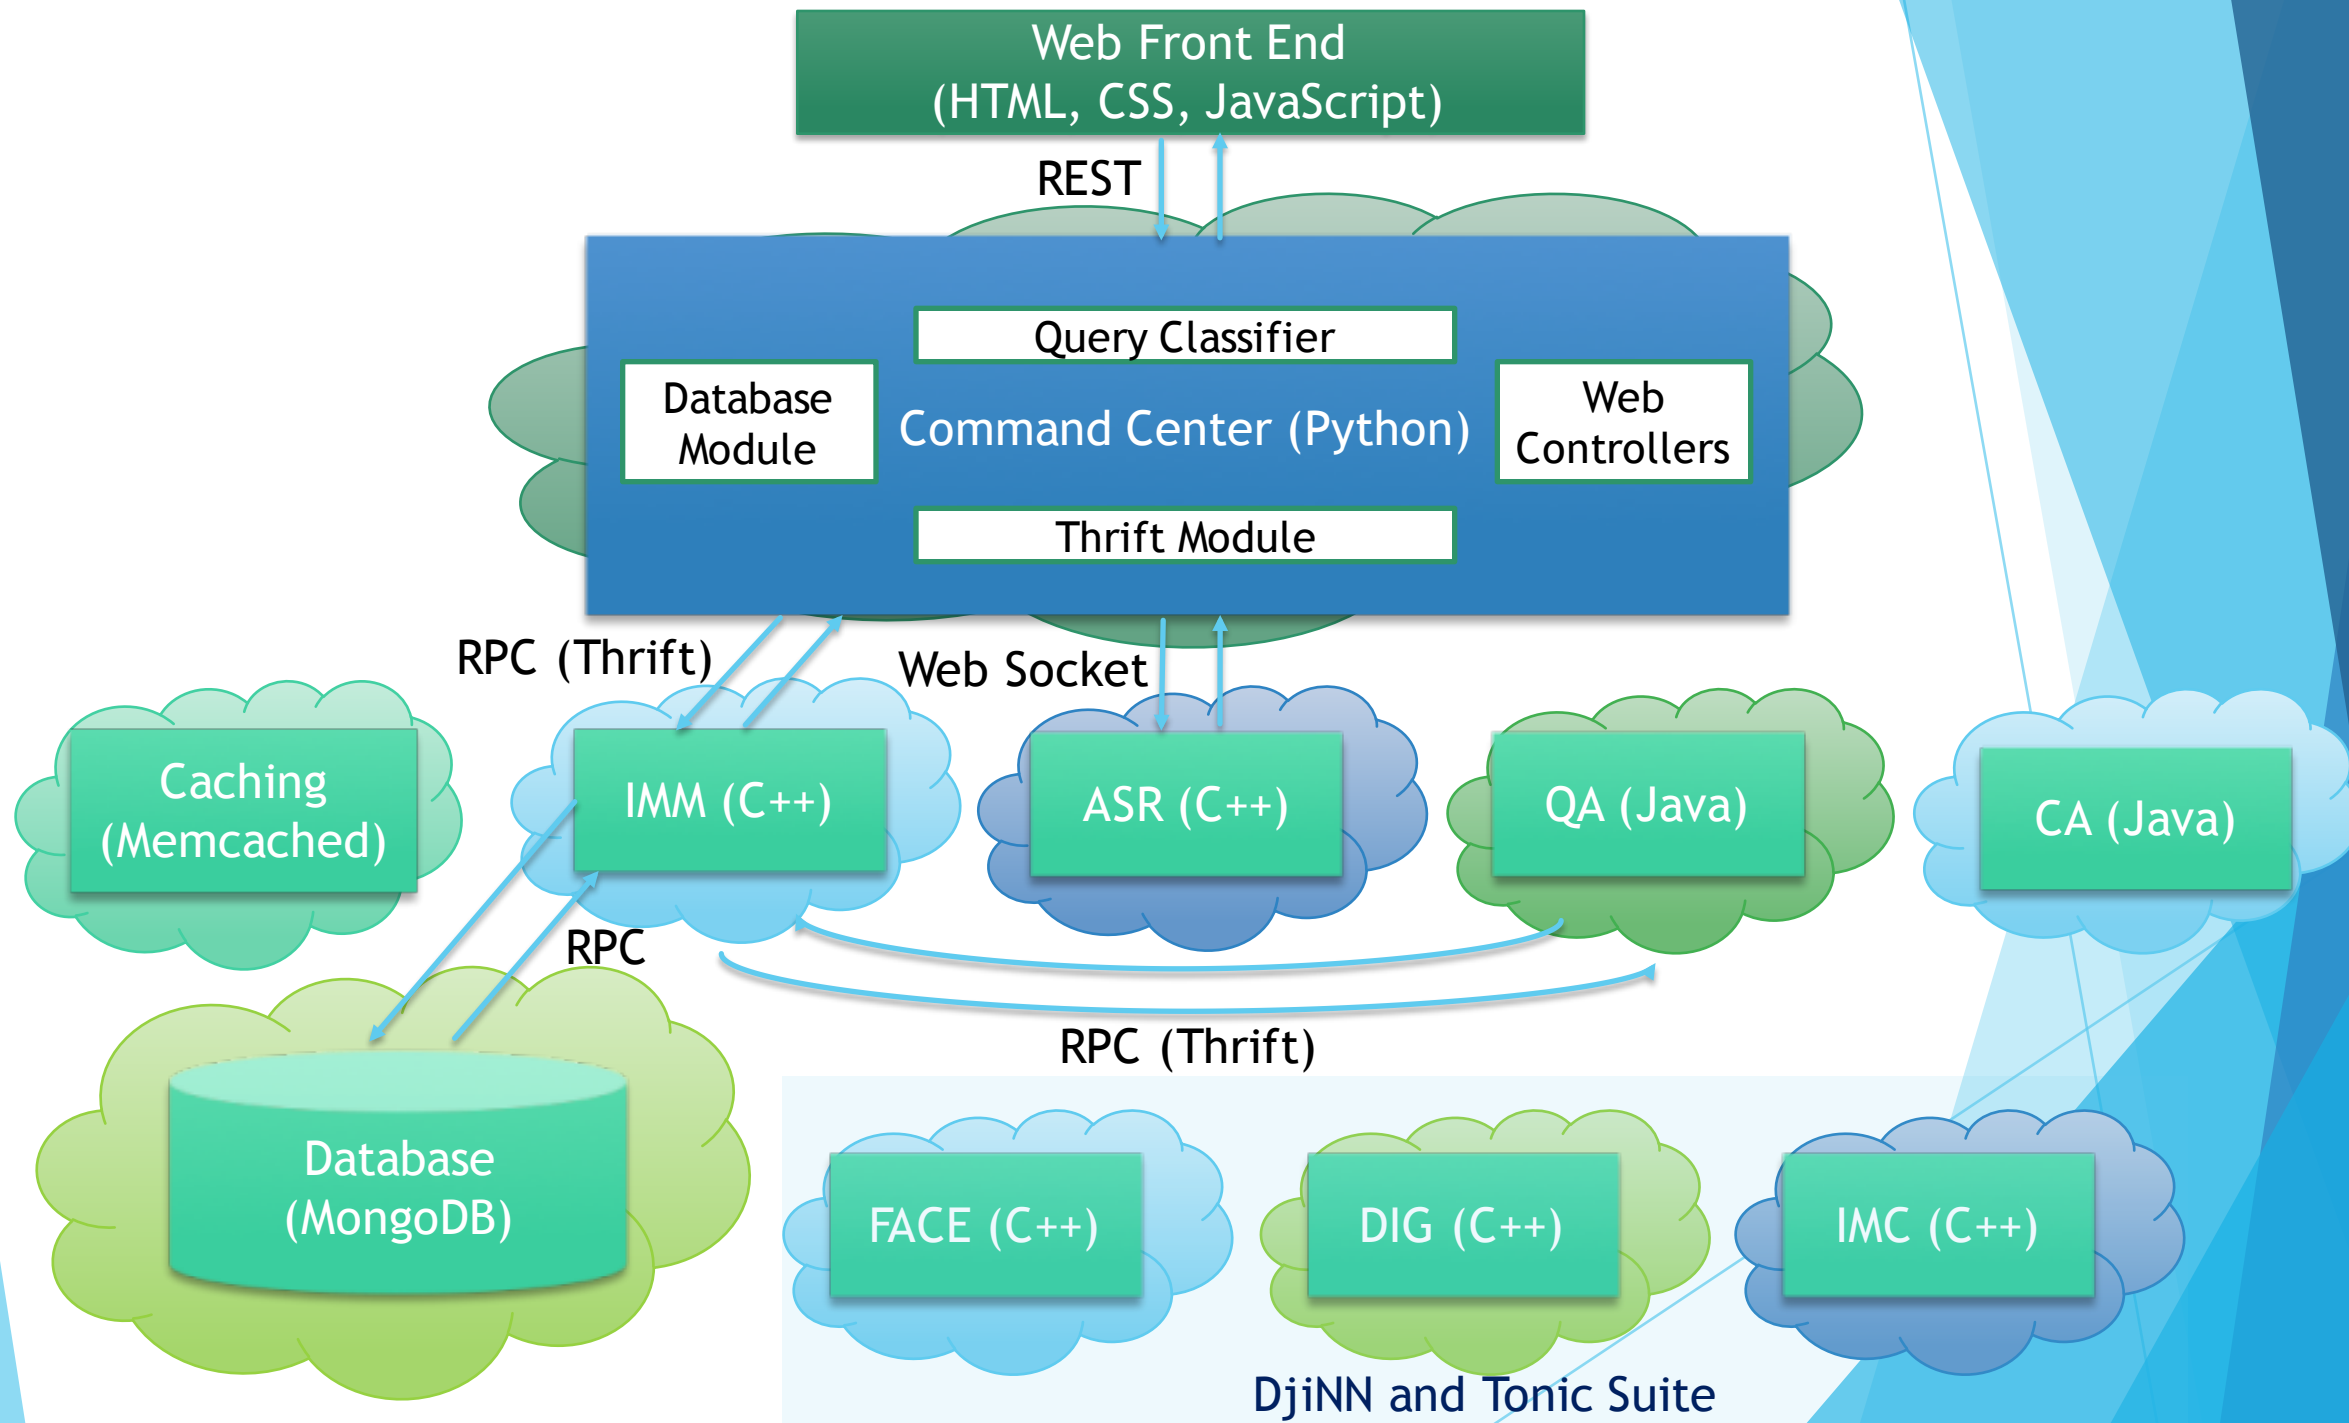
Web Front End
(HTML, CSS, JavaScript)

REST

Query Classifier

Database Module

Command Center (Python)

Web Controllers

Thrift Module

RPC (Thrift)

Web Socket

Caching (Memcached)

IMM (C++)

ASR (C++)

QA (Java)

CA (Java)

RPC

RPC (Thrift)

Database (MongoDB)

FACE (C++)

DIG (C++)

IMC (C++)

DjiNN and Tonic Suite